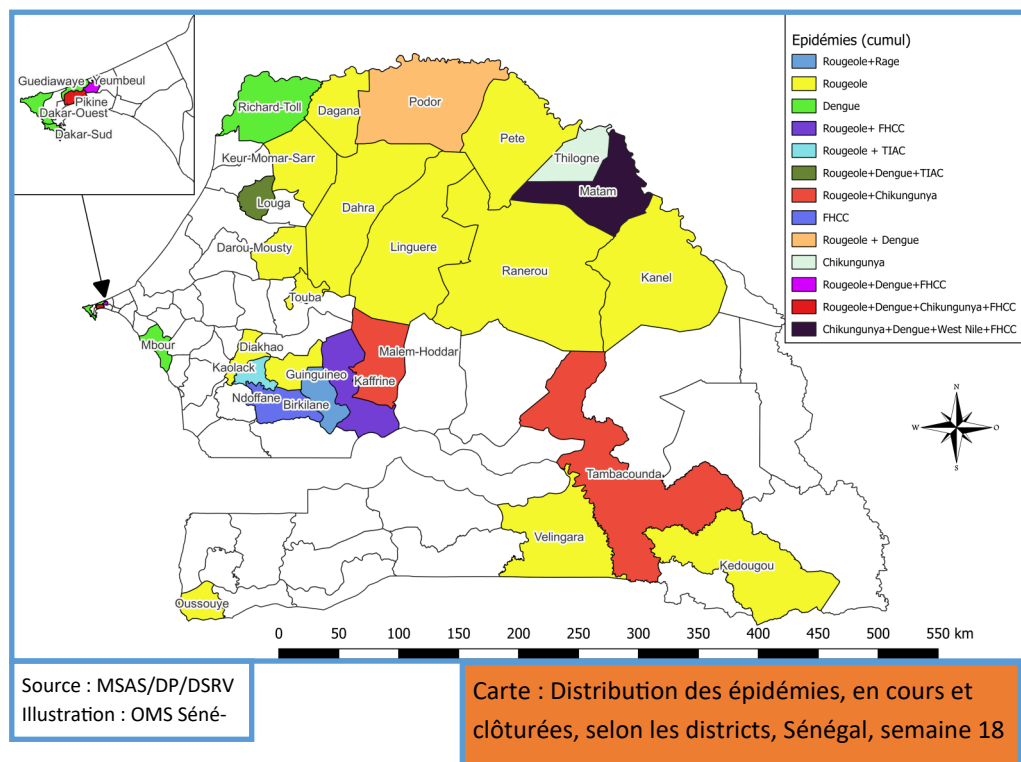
Guediawaye Yeumbeul
Pikine
Dakar-Ouest
Dakar-Sud

Richard-Toll
Dagana
Podor
Pete
Thilogne
Matam
Keur-Momar-Sarr
Louga
Dahra
Linguere
Darou-Mousty
Ranerou
Kanel
Touba
Mbour
Diakhao
Malem-Hoddar
Kaolack
Guinguineo
Kaffrine
Ndoffane
Birkilane
Tambacounda
Velingara
Kedougou
Oussouye

Epidémies (cumul)
Rougeole+Rage
Rougeole
Dengue
Rougeole+ FHCC
Rougeole + TIAC
Rougeole+Dengue+TIAC
Rougeole+Chikungunya
FHCC
Rougeole + Dengue
Chikungunya
Rougeole+Dengue+FHCC
Rougeole+Dengue+Chikungunya+FHCC
Chikungunya+Dengue+West Nile+FHCC

N
W
O
S

0 50 100 150 200 250 300 350 400 450 500 550 km

Source : MSAS/DP/DSRV
Illustration : OMS Séné-

Carte : Distribution des épidémies, en cours et clôturées, selon les districts, Sénégal, semaine 18